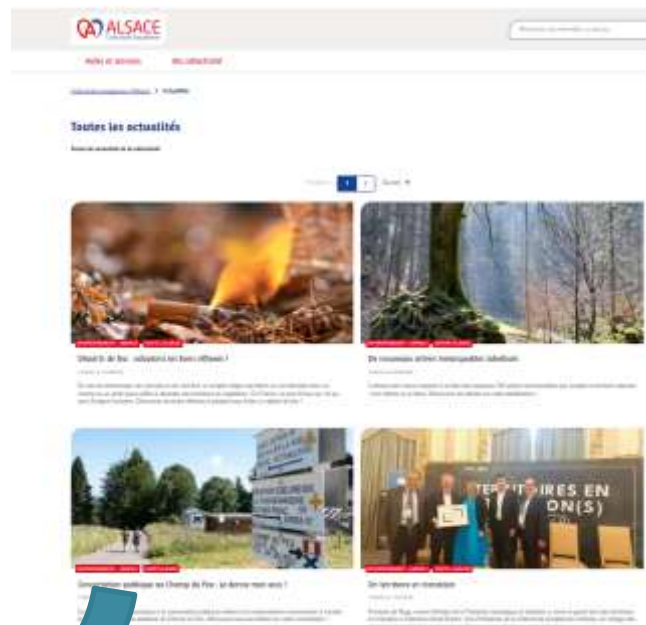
ALSACE

Aides et services

Toutes les actualités

1 2

Départ de feu : adoptons les bons réflexes !

De nouveaux arbres remarquables labellisés

IRES EN
ON(S)

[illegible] au Champ du Feu : on donne mon avis !

Un lancement en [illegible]